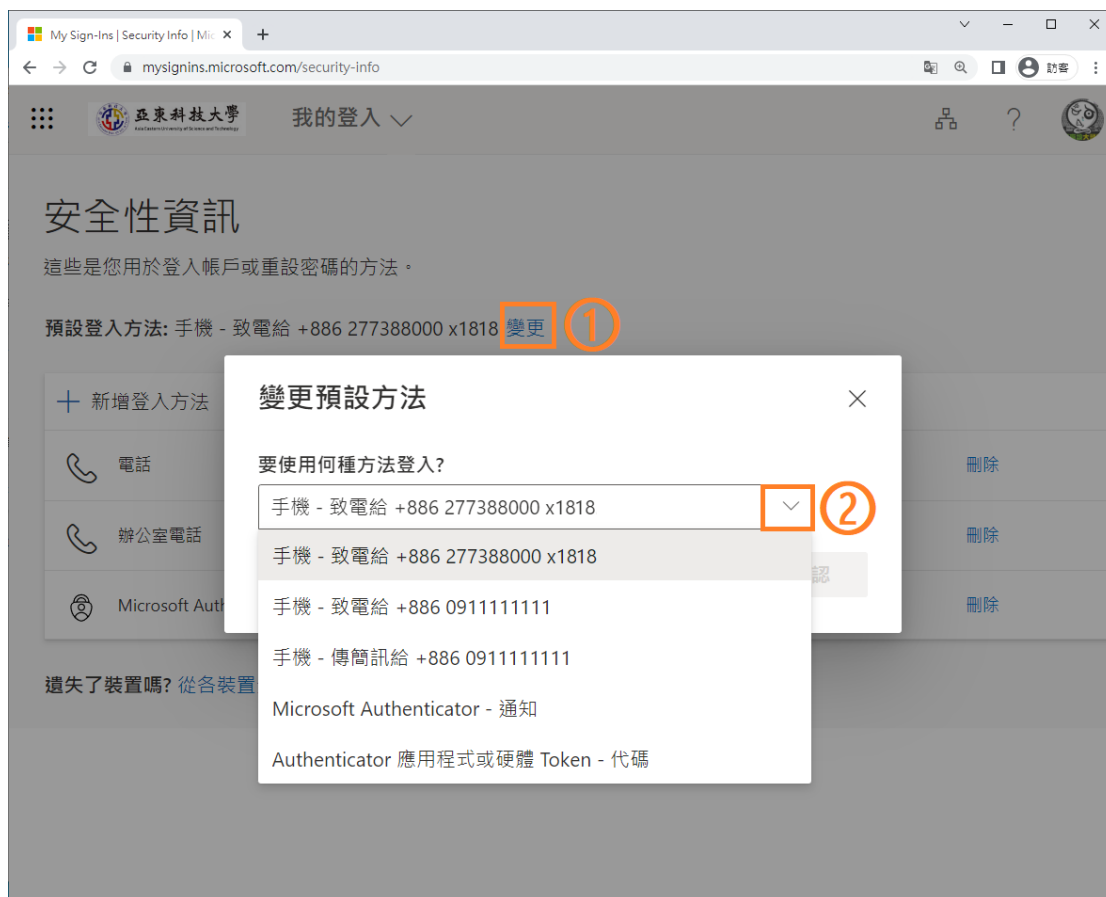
My Sign-Ins | Security Info | Mic ×

mysignins.microsoft.com/security-info

訪客

亞東科技大學
Asia Eastern University of Science and Technology

我的登入

安全性資訊

這些是您用於登入帳戶或重設密碼的方法。

預設登入方法: 手機 - 致電給 +886 277388000 x1818 變更 ①

新增登入方法

電話

刪除

辦公室電話

刪除

Microsoft Auth

刪除

遺失了裝置嗎? 從各裝置

變更預設方法

要使用何種方法登入?

手機 - 致電給 +886 277388000 x1818 ②

手機 - 致電給 +886 277388000 x1818

手機 - 致電給 +886 0911111111

手機 - 傳簡訊給 +886 0911111111

Microsoft Authenticator - 通知

Authenticator 應用程式或硬體 Token - 代碼

認